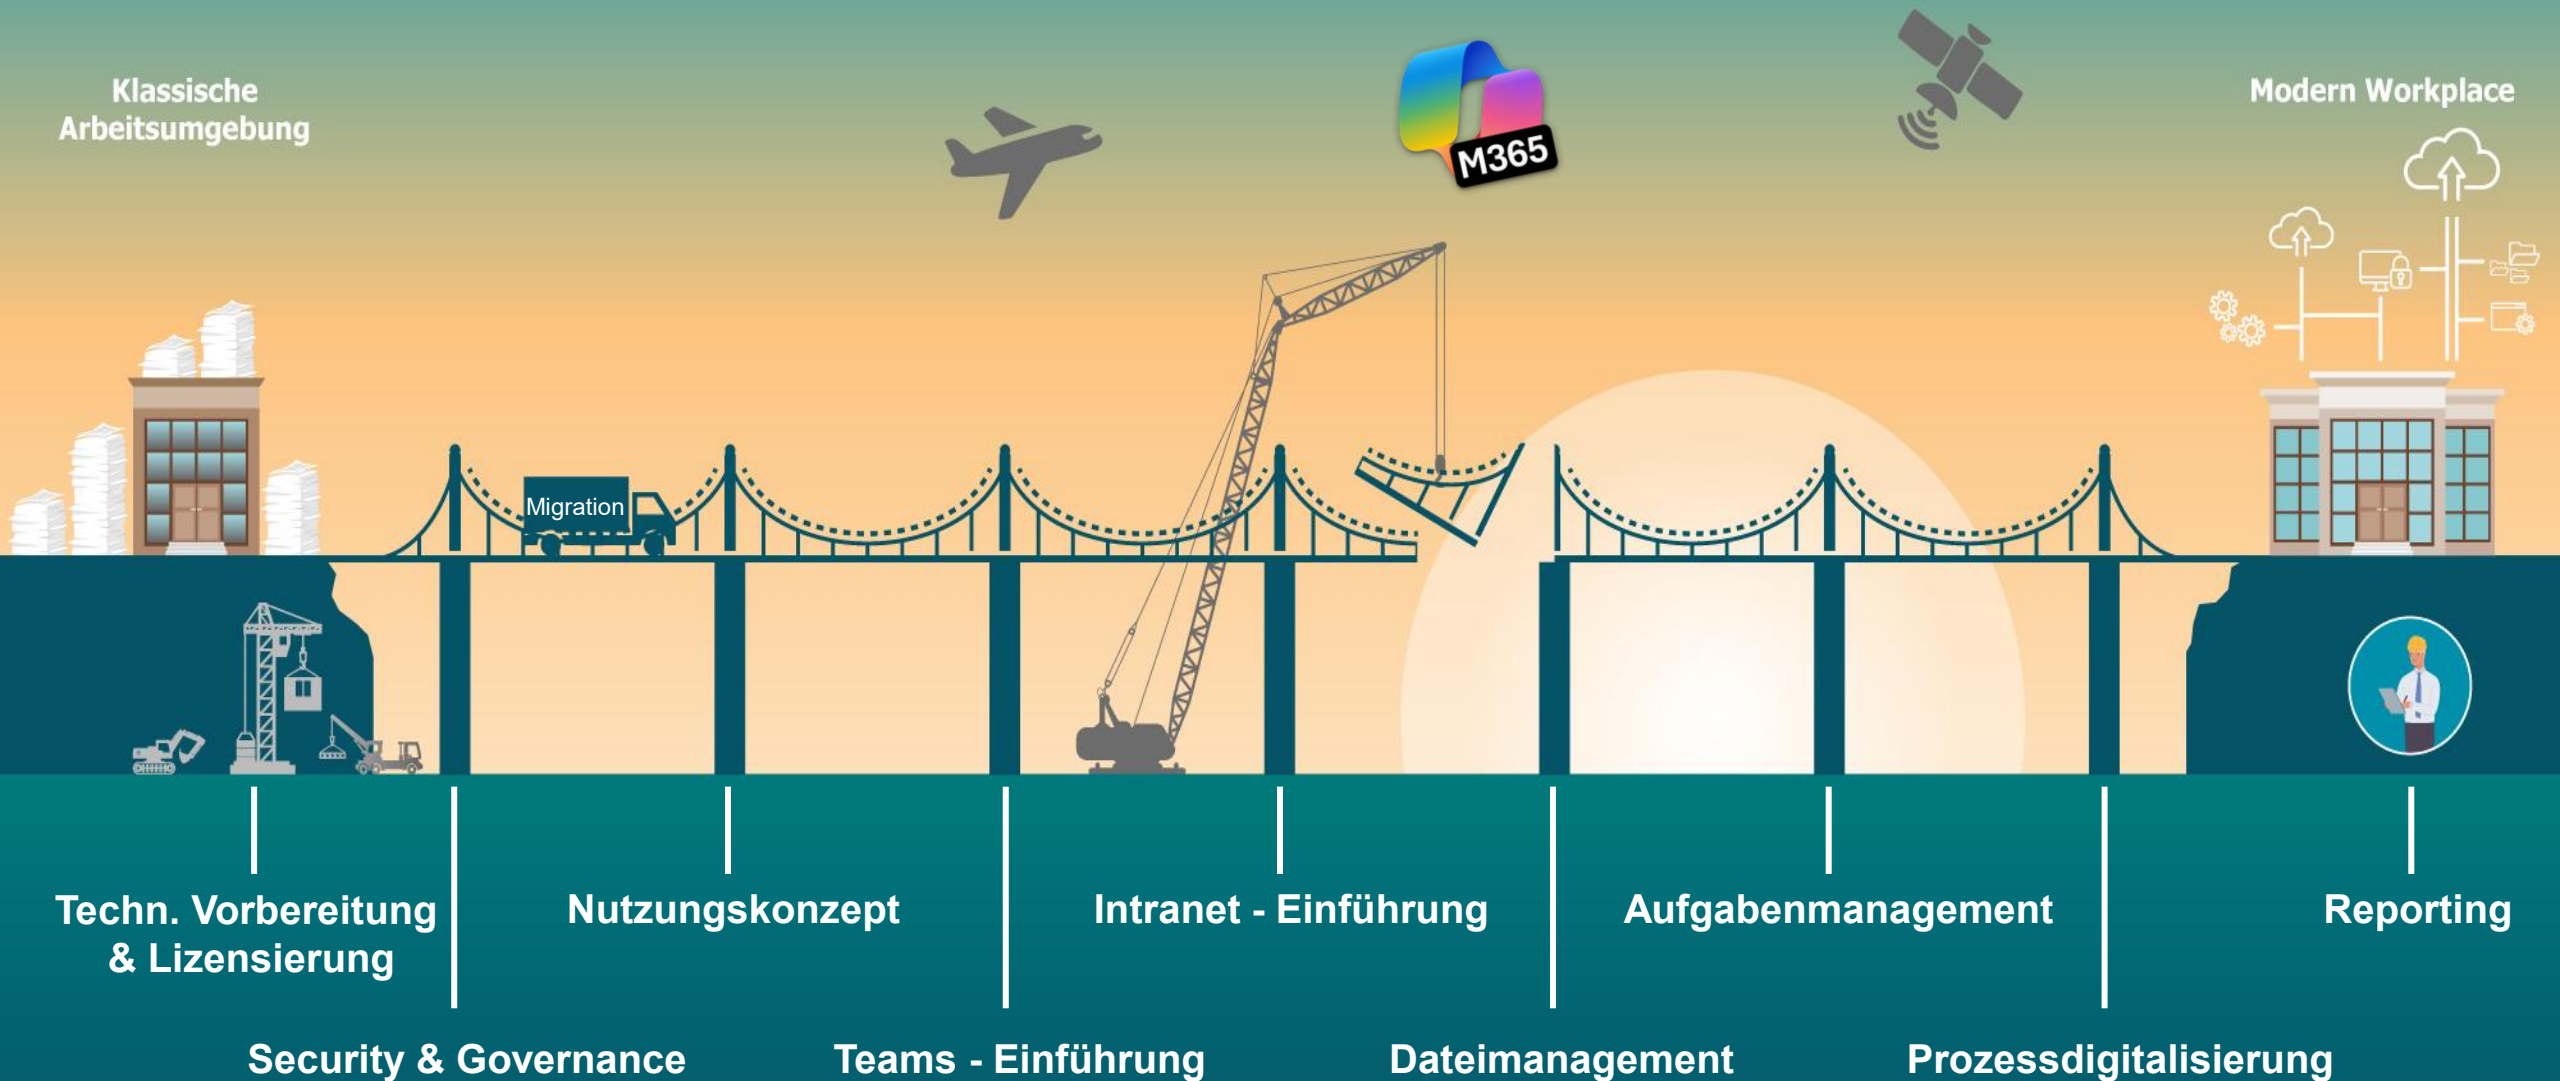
Klassische Arbeitsumgebung

M365

Modern Workplace

Migration

Techn. Vorbereitung & Lizensierung

Nutzungskonzept

Intranet - Einführung

Aufgabenmanagement

Reporting

Security & Governance

Teams - Einführung

Dateimanagement

Prozessdigitalisierung